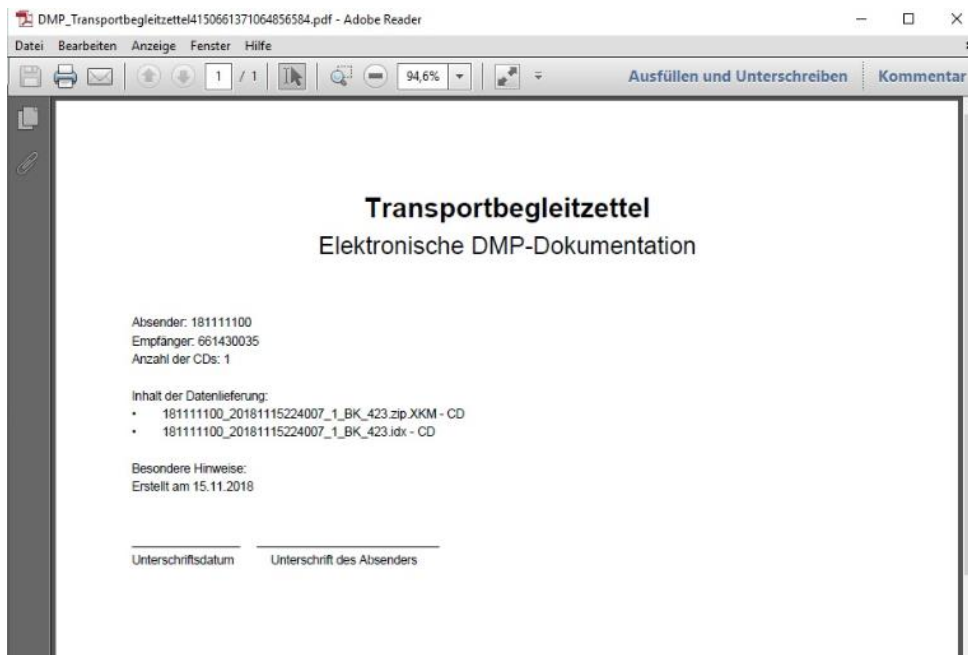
DMP_Transportbegleitzettel4150661371064856584.pdf - Adobe Reader

Datei Bearbeiten Anzeige Fenster Hilfe

1 / 1 94,6% Ausfüllen und Unterschreiben Kommentar

Transportbegleitzettel
Elektronische DMP-Dokumentation

Absender: 181111100
Empfänger: 661430035
Anzahl der CDs: 1

Inhalt der Datenlieferung:
• 181111100_20181115224007_1_BK_423.zip.XKM - CD
• 181111100_20181115224007_1_BK_423.idx - CD

Besondere Hinweise:
Erstellt am 15.11.2018

Unterschriftsdatum Unterschrift des Absenders